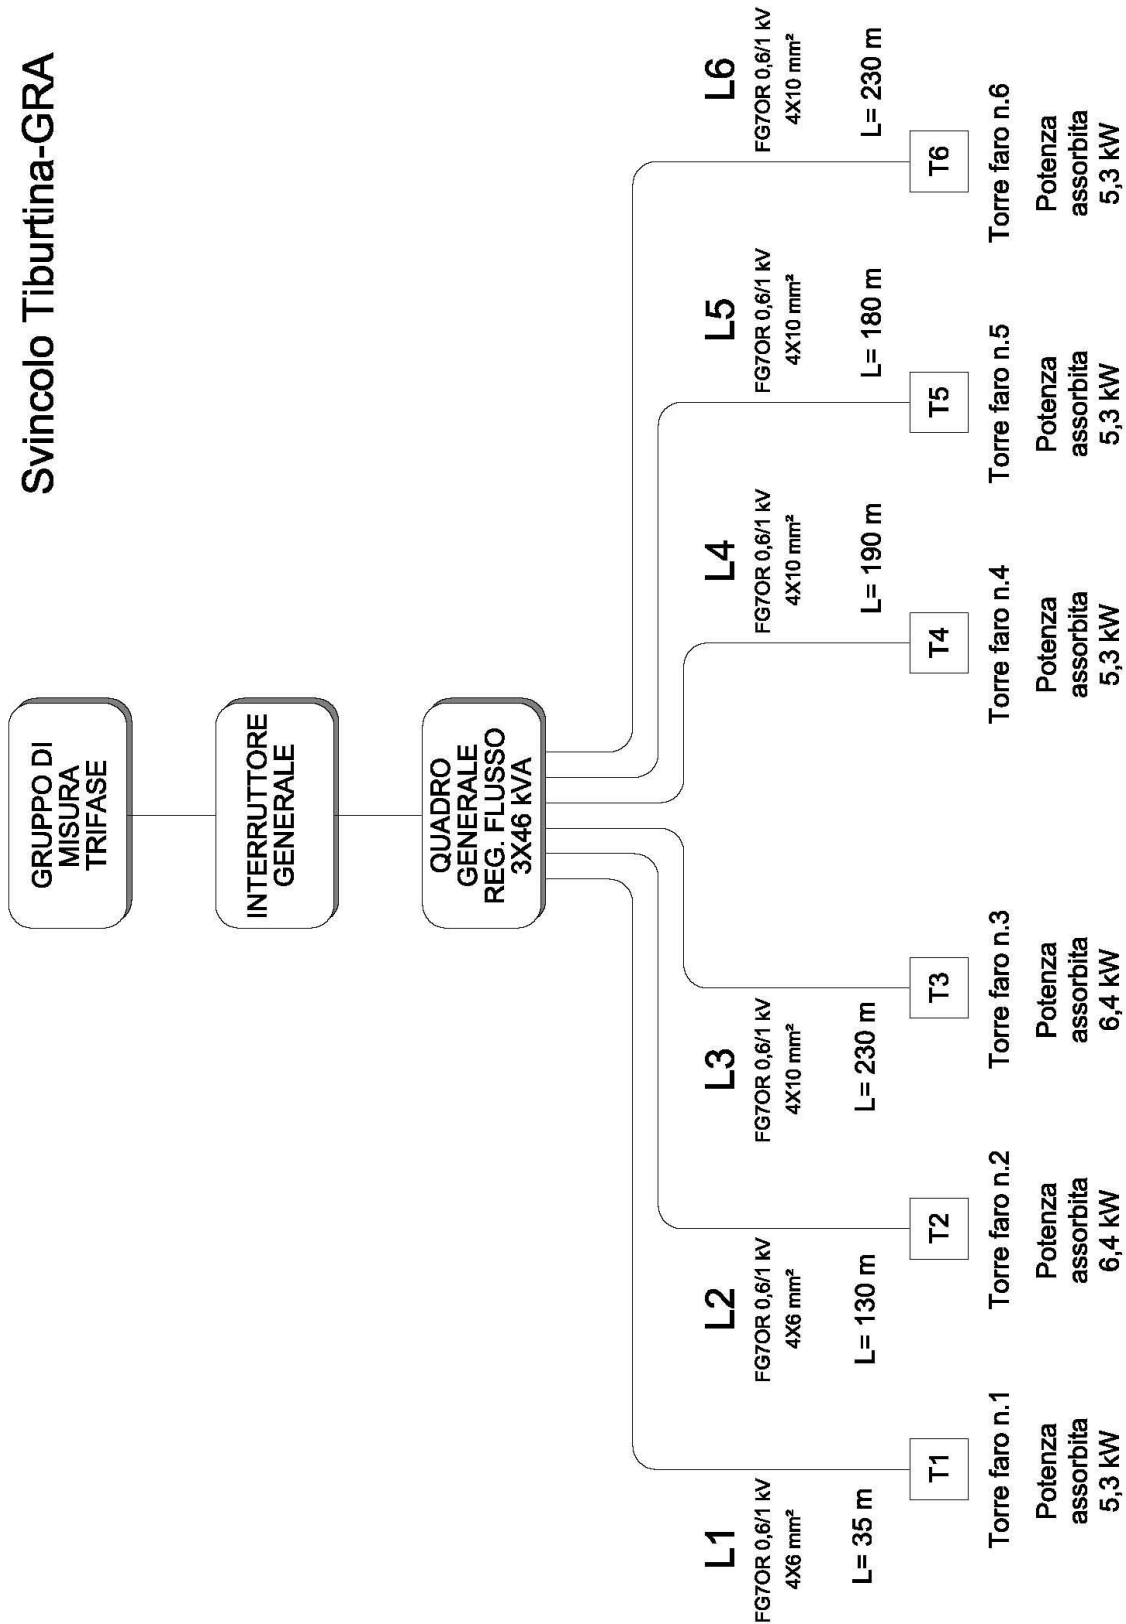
Svincolo Tiburtina-GRA

GRUPPO DI MISURA TRIFASE

INTERRUTTORE GENERALE

QUADRO GENERALE REG. FLUSSO 3X46 kVA

L1
FG7OR 0,6/1 kV
4X6 mm²
L= 35 m
T1
Torre faro n.1
Potenza assorbita 5,3 kW

L2
FG7OR 0,6/1 kV
4X6 mm²
L= 130 m
T2
Torre faro n.2
Potenza assorbita 6,4 kW

L3
FG7OR 0,6/1 kV
4X10 mm²
L= 230 m
T3
Torre faro n.3
Potenza assorbita 6,4 kW

L4
FG7OR 0,6/1 kV
4X10 mm²
L= 190 m
T4
Torre faro n.4
Potenza assorbita 5,3 kW

L5
FG7OR 0,6/1 kV
4X10 mm²
L= 180 m
T5
Torre faro n.5
Potenza assorbita 5,3 kW

L6
FG7OR 0,6/1 kV
4X10 mm²
L= 230 m
T6
Torre faro n.6
Potenza assorbita 5,3 kW